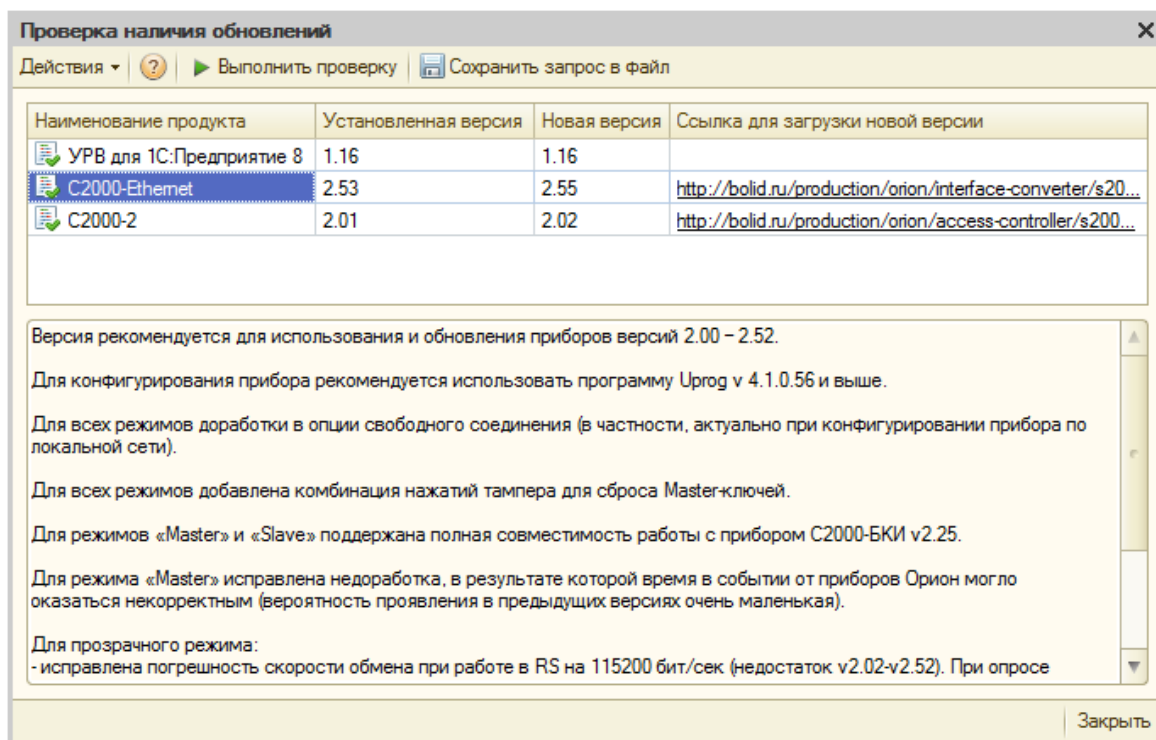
Проверка наличия обновлений

Действия ▾ ? ▶ Выполнить проверку Сохранить запрос в файл

| Наименование продукта | Установленная версия | Новая версия | Ссылка для загрузки новой версии |
|---|---|---|---|
| УРВ для 1С:Предприятие 8 | 1.16 | 1.16 | |
| С2000-Ethernet | 2.53 | 2.55 | http://bolid.ru/production/orion/interface-converter/s20... |
| С2000-2 | 2.01 | 2.02 | http://bolid.ru/production/orion/access-controller/s200... |

Версия рекомендуется для использования и обновления приборов версий 2.00 – 2.52.

Для конфигурирования прибора рекомендуется использовать программу Uprog v 4.1.0.56 и выше.

Для всех режимов доработки в опции свободного соединения (в частности, актуально при конфигурировании прибора по локальной сети).

Для всех режимов добавлена комбинация нажатий тампера для сброса Master-ключей.

Для режимов «Master» и «Slave» поддержана полная совместимость работы с прибором С2000-БКИ v2.25.

Для режима «Master» исправлена недоработка, в результате которой время в событии от приборов Орион могло оказаться некорректным (вероятность проявления в предыдущих версиях очень маленькая).

Для прозрачного режима:
- исправлена погрешность скорости обмена при работе в RS на 115200 бит/сек (недостаток v2.02-v2.52). При опросе

Закрыть